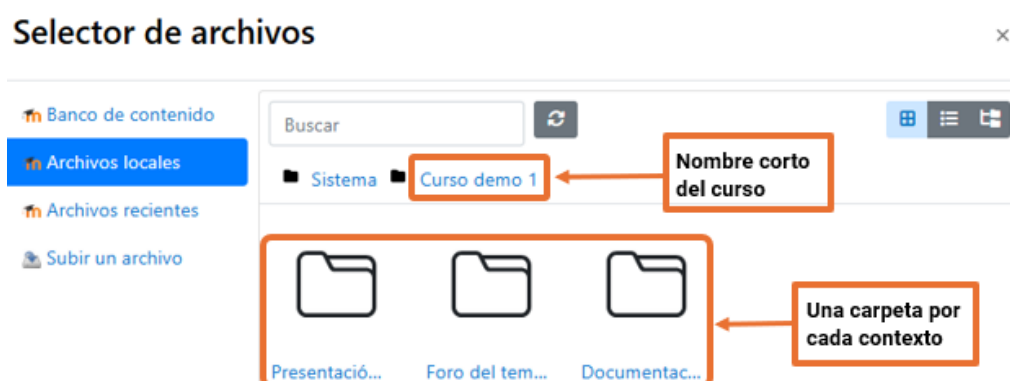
Selector de archivos

×

Banco de contenido

Archivos locales

Archivos recientes

Subir un archivo

Buscar

Sistema

Curso demo 1

Nombre corto del curso

Una carpeta por cada contexto

Presentació...

Foro del tem...

Documentac...